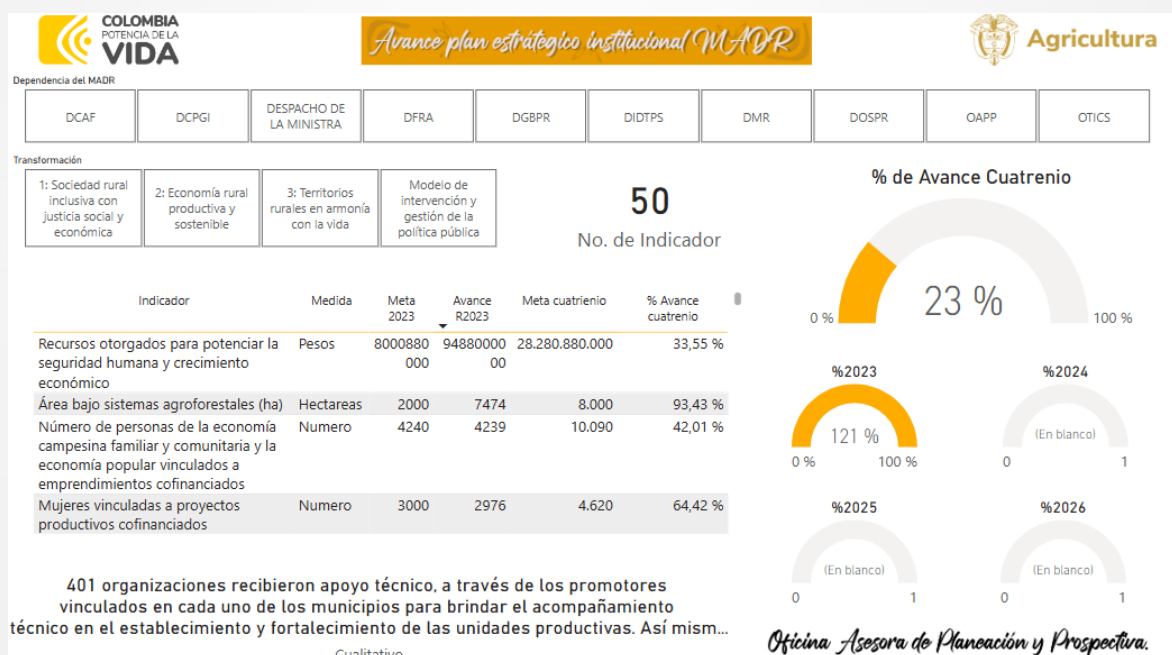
COLOMBIA POTENCIA DE LA VIDA

Avance plan estratégico institucional MADR

Agricultura

Dependencia del MADR

DCAF | DCPGI | DESPACHO DE LA MINISTRA | DFRA | DGBPR | DIDTPS | DMR | DOSPR | OAPP | OTICS

Transformación

1: Sociedad rural inclusiva con justicia social y económica | 2: Economía rural productiva y sostenible | 3: Territorios rurales en armonía con la vida | Modelo de intervención y gestión de la política pública

50
No. de Indicador

% de Avance Cuatrenio

0 % 23 % 100 %

| Indicador | Medida | Meta 2023 | Avance R2023 | Meta cuatrienio | % Avance cuatrenio |
|---|---|---|---|---|---|
| Recursos otorgados para potenciar la seguridad humana y crecimiento económico | Pesos | 8000880000 | 9488000000 | 28.280.880.000 | 33,55 % |
| Área bajo sistemas agroforestales (ha) | Hectareas | 2000 | 7474 | 8.000 | 93,43 % |
| Número de personas de la economía campesina familiar y comunitaria y la economía popular vinculados a emprendimientos cofinanciados | Numero | 4240 | 4239 | 10.090 | 42,01 % |
| Mujeres vinculadas a proyectos productivos cofinanciados | Numero | 3000 | 2976 | 4.620 | 64,42 % |

%2023
121 %
0 % 100 %

%2024
(En blanco)
0 1

%2025
(En blanco)
0 1

%2026
(En blanco)
0 1

401 organizaciones recibieron apoyo técnico, a través de los promotores vinculados en cada uno de los municipios para brindar el acompañamiento técnico en el establecimiento y fortalecimiento de las unidades productivas. Así mism...

Cualitativo

Oficina Asesora de Planeación y Prospectiva.